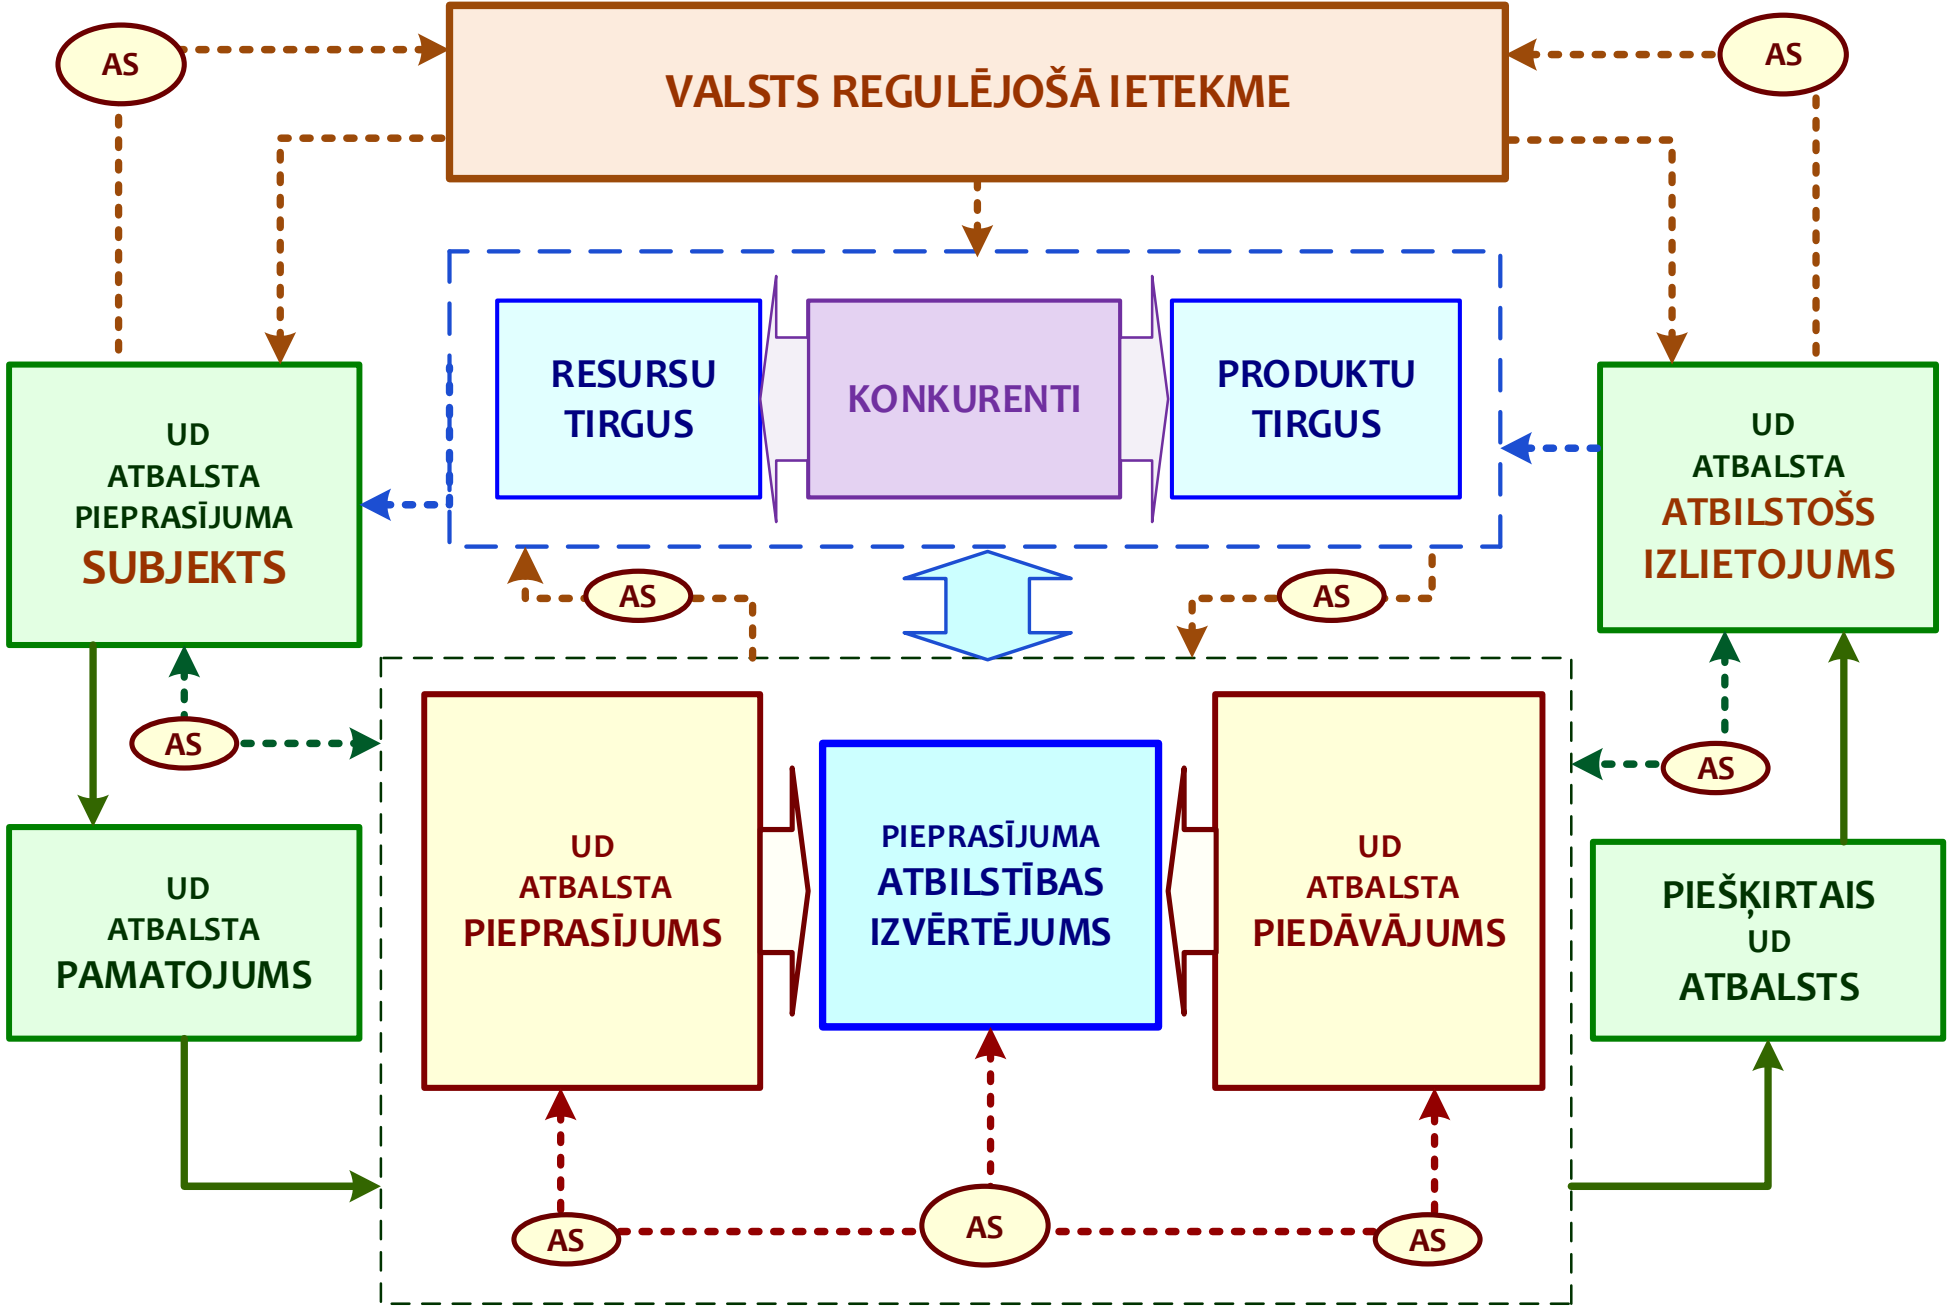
AS

VALSTS REGULĒJOŠĀ IETEKME

AS

RESURSU TIRGUS

KONKURENTI

PRODUKTU TIRGUS

UD ATBALSTA PIEPRASĪJUMA SUBJEKTS

UD ATBALSTA ATBILSTOŠS IZLIETOJUMS

AS

AS

AS

AS

UD ATBALSTA PAMATOJUMS

UD ATBALSTA PIEPRASĪJUMS

PIEPRASĪJUMA ATBILSTĪBAS IZVĒRTĒJUMS

UD ATBALSTA PIEDĀVĀJUMS

PIEŠĶIRTAIS UD ATBALSTS

AS

AS

AS